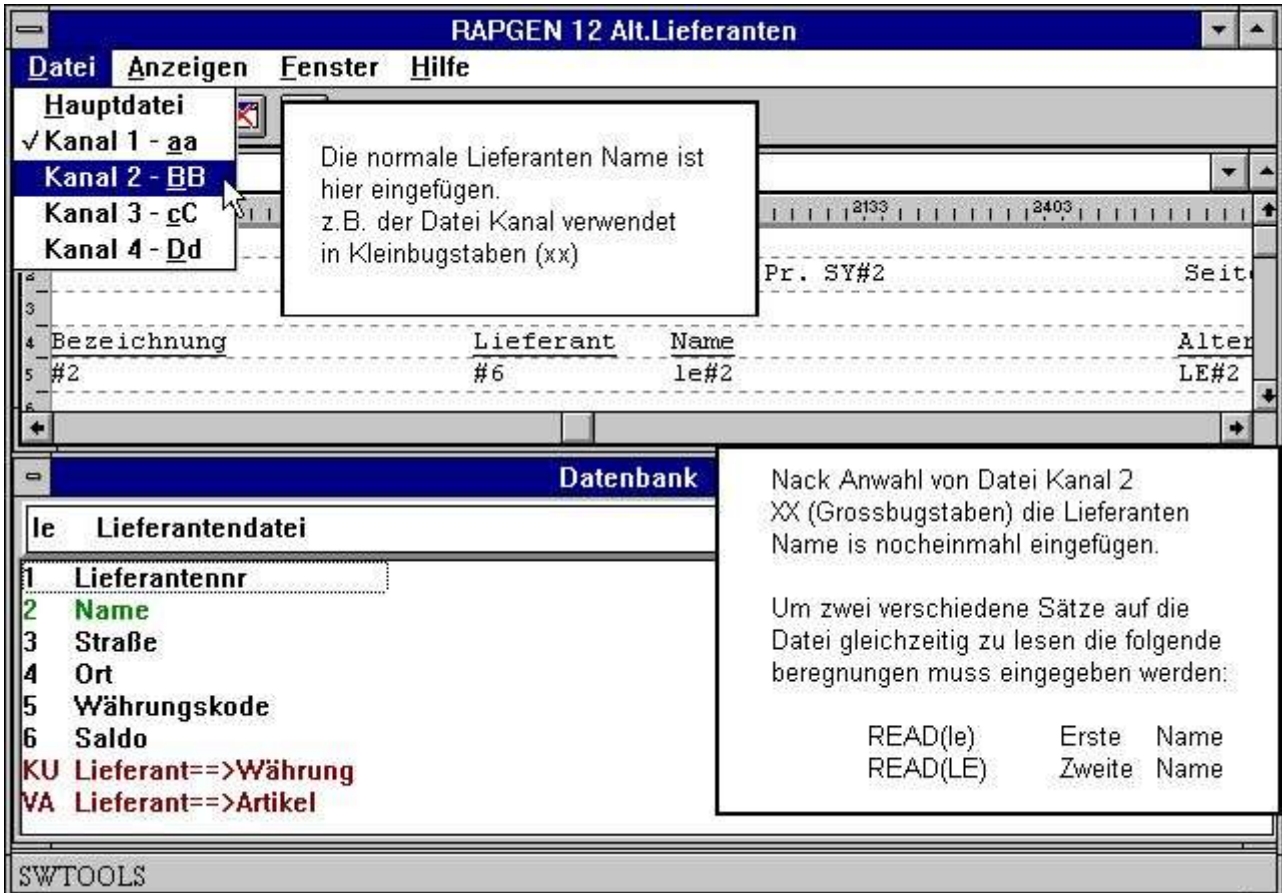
RAPGEN 12 Alt.Lieferanten

Datei Anzeigen Fenster Hilfe

Hauptdatei
✓Kanal 1 - aa
Kanal 2 - BB
Kanal 3 - cC
Kanal 4 - Dd

Die normale Lieferanten Name ist hier eingefügen.
z.B. der Datei Kanal verwendet in Kleinbugstaben (xx)

2133 2403

Pr. SY#2 Seit

| Bezeichnung | Lieferant | Name | Alter |
|---|---|---|---|
| #2 | #6 | le#2 | LE#2 |

Datenbank

le Lieferantendatei

1 Lieferantennr
2 Name
3 Straße
4 Ort
5 Währungskode
6 Saldo
KU Lieferant==>Währung
VA Lieferant==>Artikel

Nack Anwahl von Datei Kanal 2 XX (Grossbugstaben) die Lieferanten Name is nocheinmahl eingefügen.

Um zwei verschiedene Sätze auf die Datei gleichzeitig zu lesen die folgende beregnungen muss eingegeben werden:

READ(le) Erste Name
READ(LE) Zweite Name

SWTOOLS